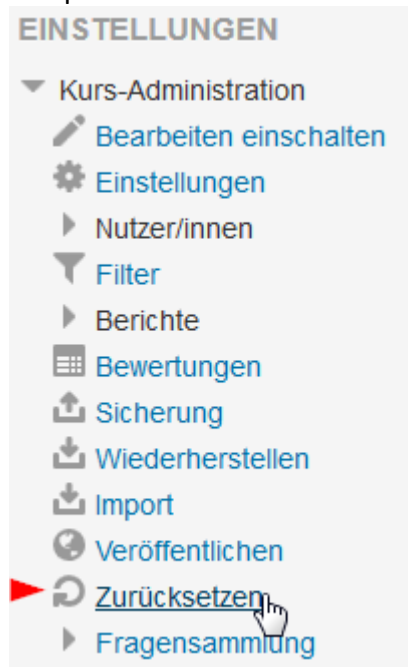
EINSTELLUNGEN

Kurs-Administration

Bearbeiten einschalten

Einstellungen

Nutzer/innen

Filter

Berichte

Bewertungen

Sicherung

Wiederherstellen

Import

Veröffentlichen

Zurücksetzen

Fragensammlung